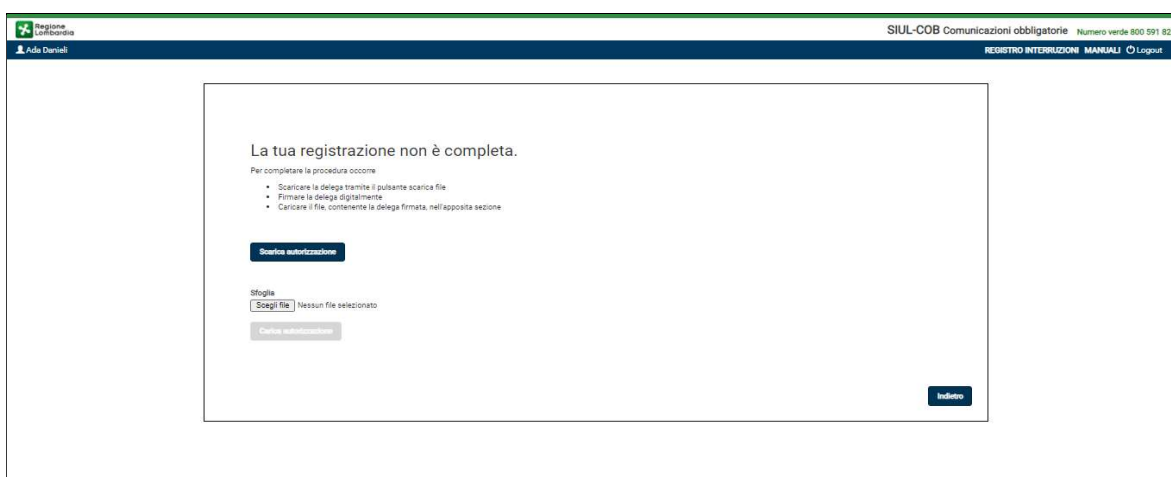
Regione Lombardia

SIUL-COB Comunicazioni obbligatorie Numero verde 800 591 82

Ada Danieli

REGISTRO INTERRUZIONI MANUALI Logout

La tua registrazione non è completa.

Per completare la procedura occorre

- Scaricare la delega tramite il pulsante scarica file
- Firmare la delega digitalmente
- Caricare il file, contenente la delega firmata, nell'apposita sezione

Scarica autorizzazione

Sfoglia

Scegli file Nessun file selezionato

Carica autorizzazione

Indietro